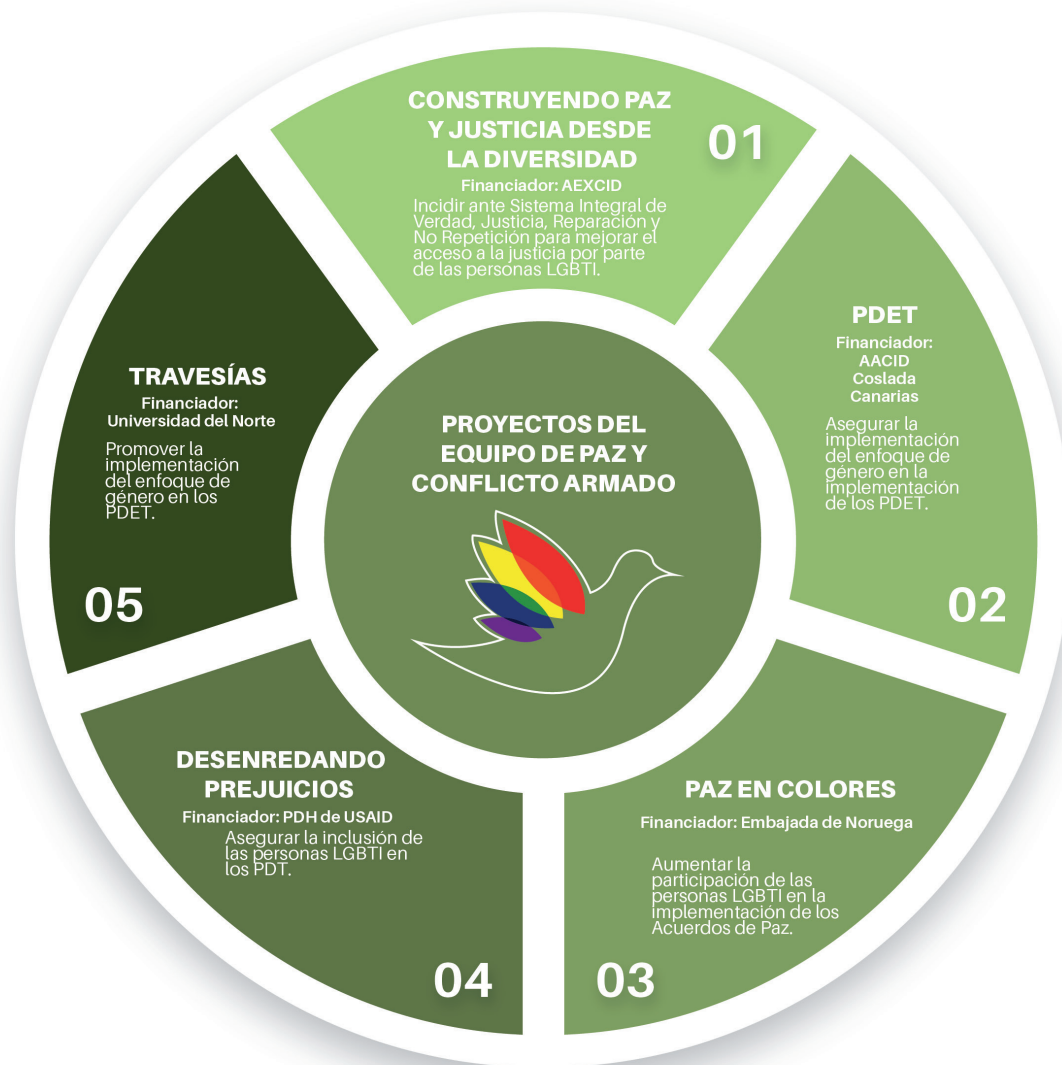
CONSTRUYENDO PAZ Y JUSTICIA DESDE LA DIVERSIDAD

01

Financiador: AEXCID

Incidir ante Sistema Integral de Verdad, Justicia, Reparación y No Repetición para mejorar el acceso a la justicia por parte de las personas LGBTI.

PDET

Financiador: AACID Coslada Canarias

Asegurar la implementación del enfoque de género en la implementación de los PDET.

02

PAZ EN COLORES

Financiador: Embajada de Noruega

Aumentar la participación de las personas LGBTI en la implementación de los Acuerdos de Paz.

03

DESENREDANDO PREJUICIOS

Financiador: PDH de USAID

Asegurar la inclusión de las personas LGBTI en los PDT.

04

TRAVESÍAS

Financiador: Universidad del Norte

Promover la implementación del enfoque de género en los PDET.

05

PROYECTOS DEL EQUIPO DE PAZ Y CONFLICTO ARMADO